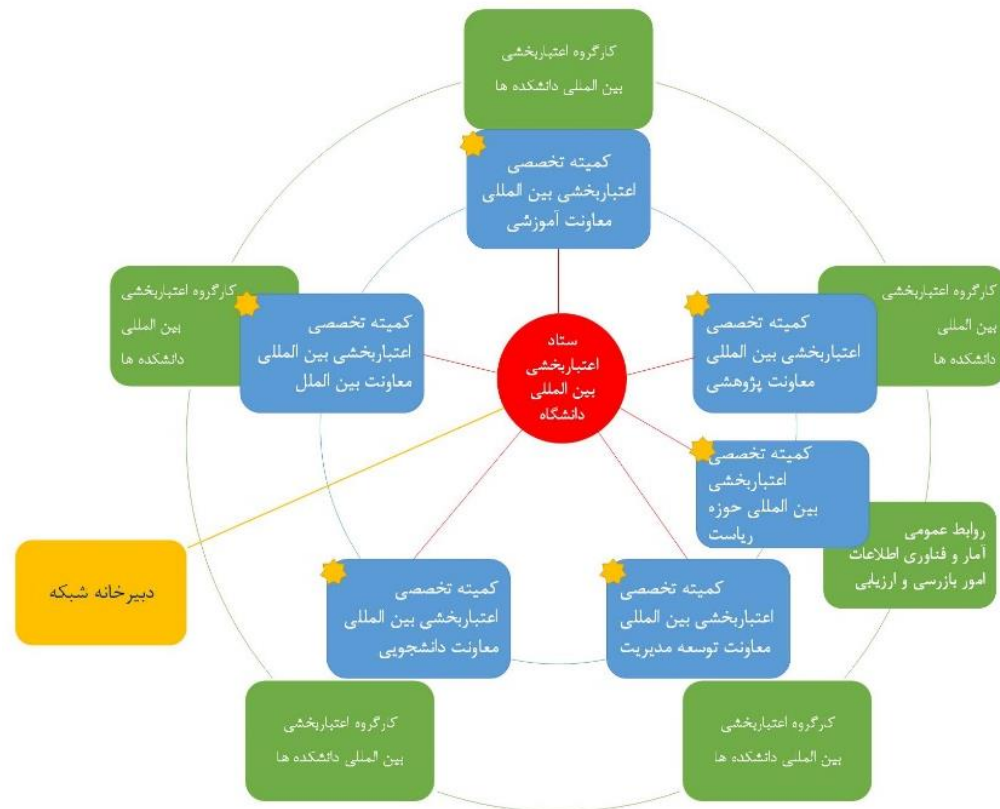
کارگروه اعتباربخشی
بین المللی دانشکده ها

کمیته تخصصی
اعتباربخشی بین المللی
معاونت آموزشی

کارگروه اعتباربخشی
بین المللی
دانشکده ها

کمیته تخصصی
اعتباربخشی بین المللی
معاونت بین الملل

ستاد
اعتباربخشی
بین المللی
دانشگاه

کارگروه اعتباربخشی
بین المللی
دانشکده ها

کمیته تخصصی
اعتباربخشی بین المللی
معاونت پژوهشی

کمیته تخصصی
اعتباربخشی
بین المللی حوزه
ریاست

روابط عمومی
آمار و فناوری اطلاعات
امور بازرسی و ارزیابی

دبیرخانه شبکه

کمیته تخصصی
اعتباربخشی بین المللی
معاونت دانشجویی

کمیته تخصصی
اعتباربخشی بین المللی
معاونت توسعه مدیریت

کارگروه اعتباربخشی
بین المللی دانشکده ها

کارگروه اعتباربخشی
بین المللی دانشکده ها